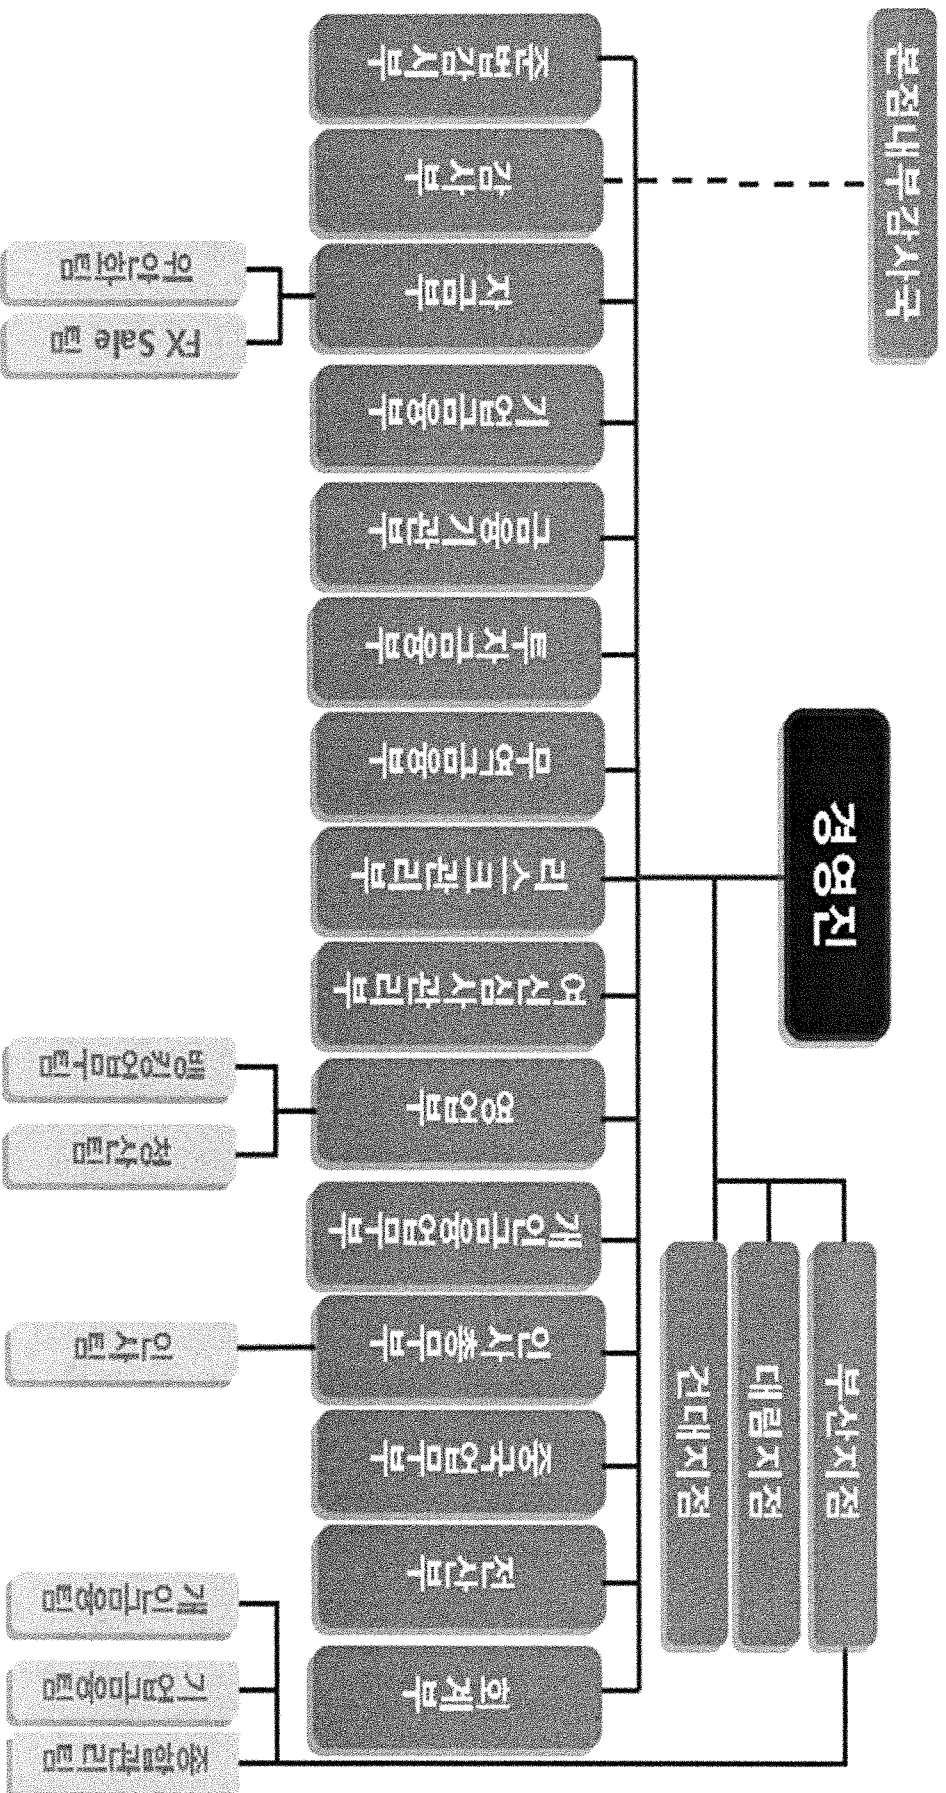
경영진

본점내부감사국

준법감시부

감사부

자금부

약정팀

FX Sale 팀

기업금융부

금융기관부

투자금융부

무역금융부

리스크관리부

여신심사관리부

영업부

방카영업팀

창구팀

개인금융영업부

인사총무부

인사팀

중국업무부

전산부

회계부

개인금융팀

기업금융팀

채권관리팀

건대지점

대림지점

부산지점